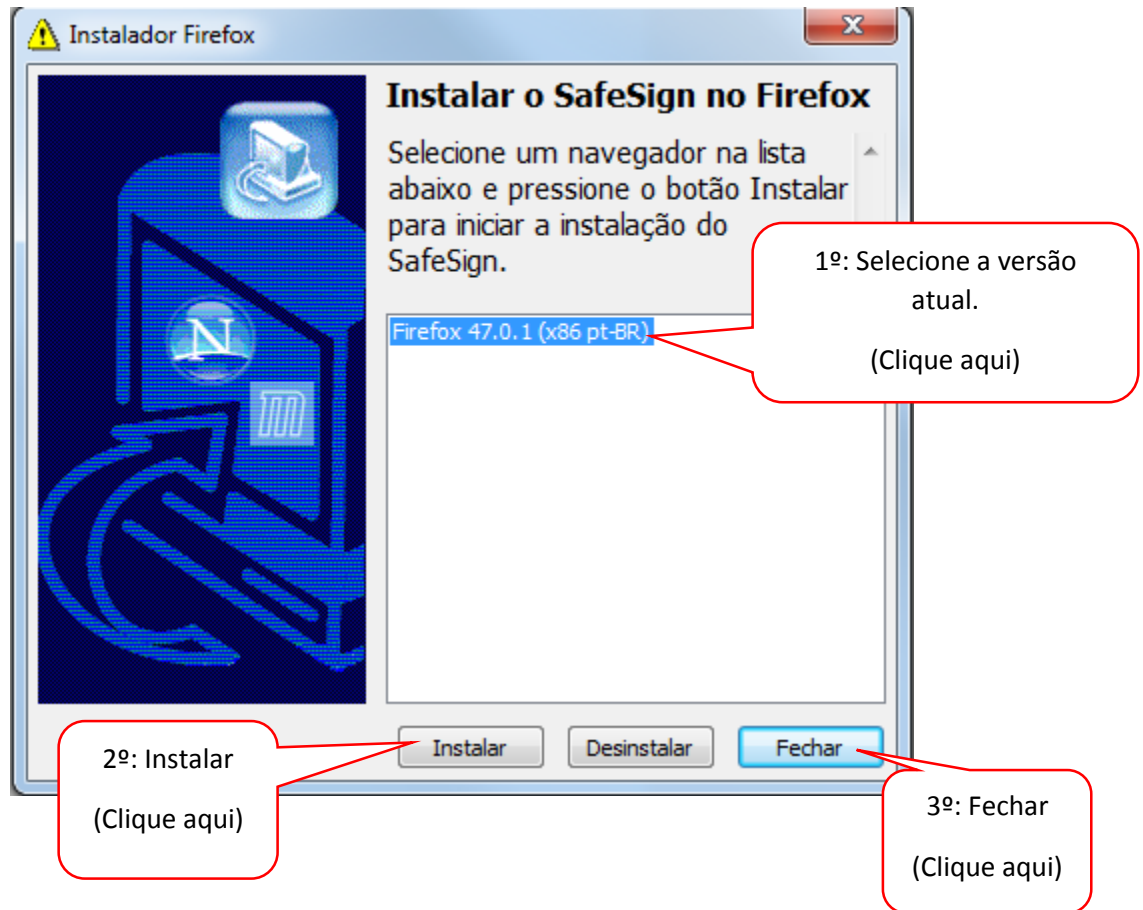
Instalador Firefox

Instalar o SafeSign no Firefox

Selecione um navegador na lista abaixo e pressione o botão Instalar para iniciar a instalação do SafeSign.

1º: Selecione a versão atual.

(Clique aqui)

Firefox 47.0.1 (x86 pt-BR)

Instalar

Desinstalar

Fechar

2º: Instalar

(Clique aqui)

3º: Fechar

(Clique aqui)